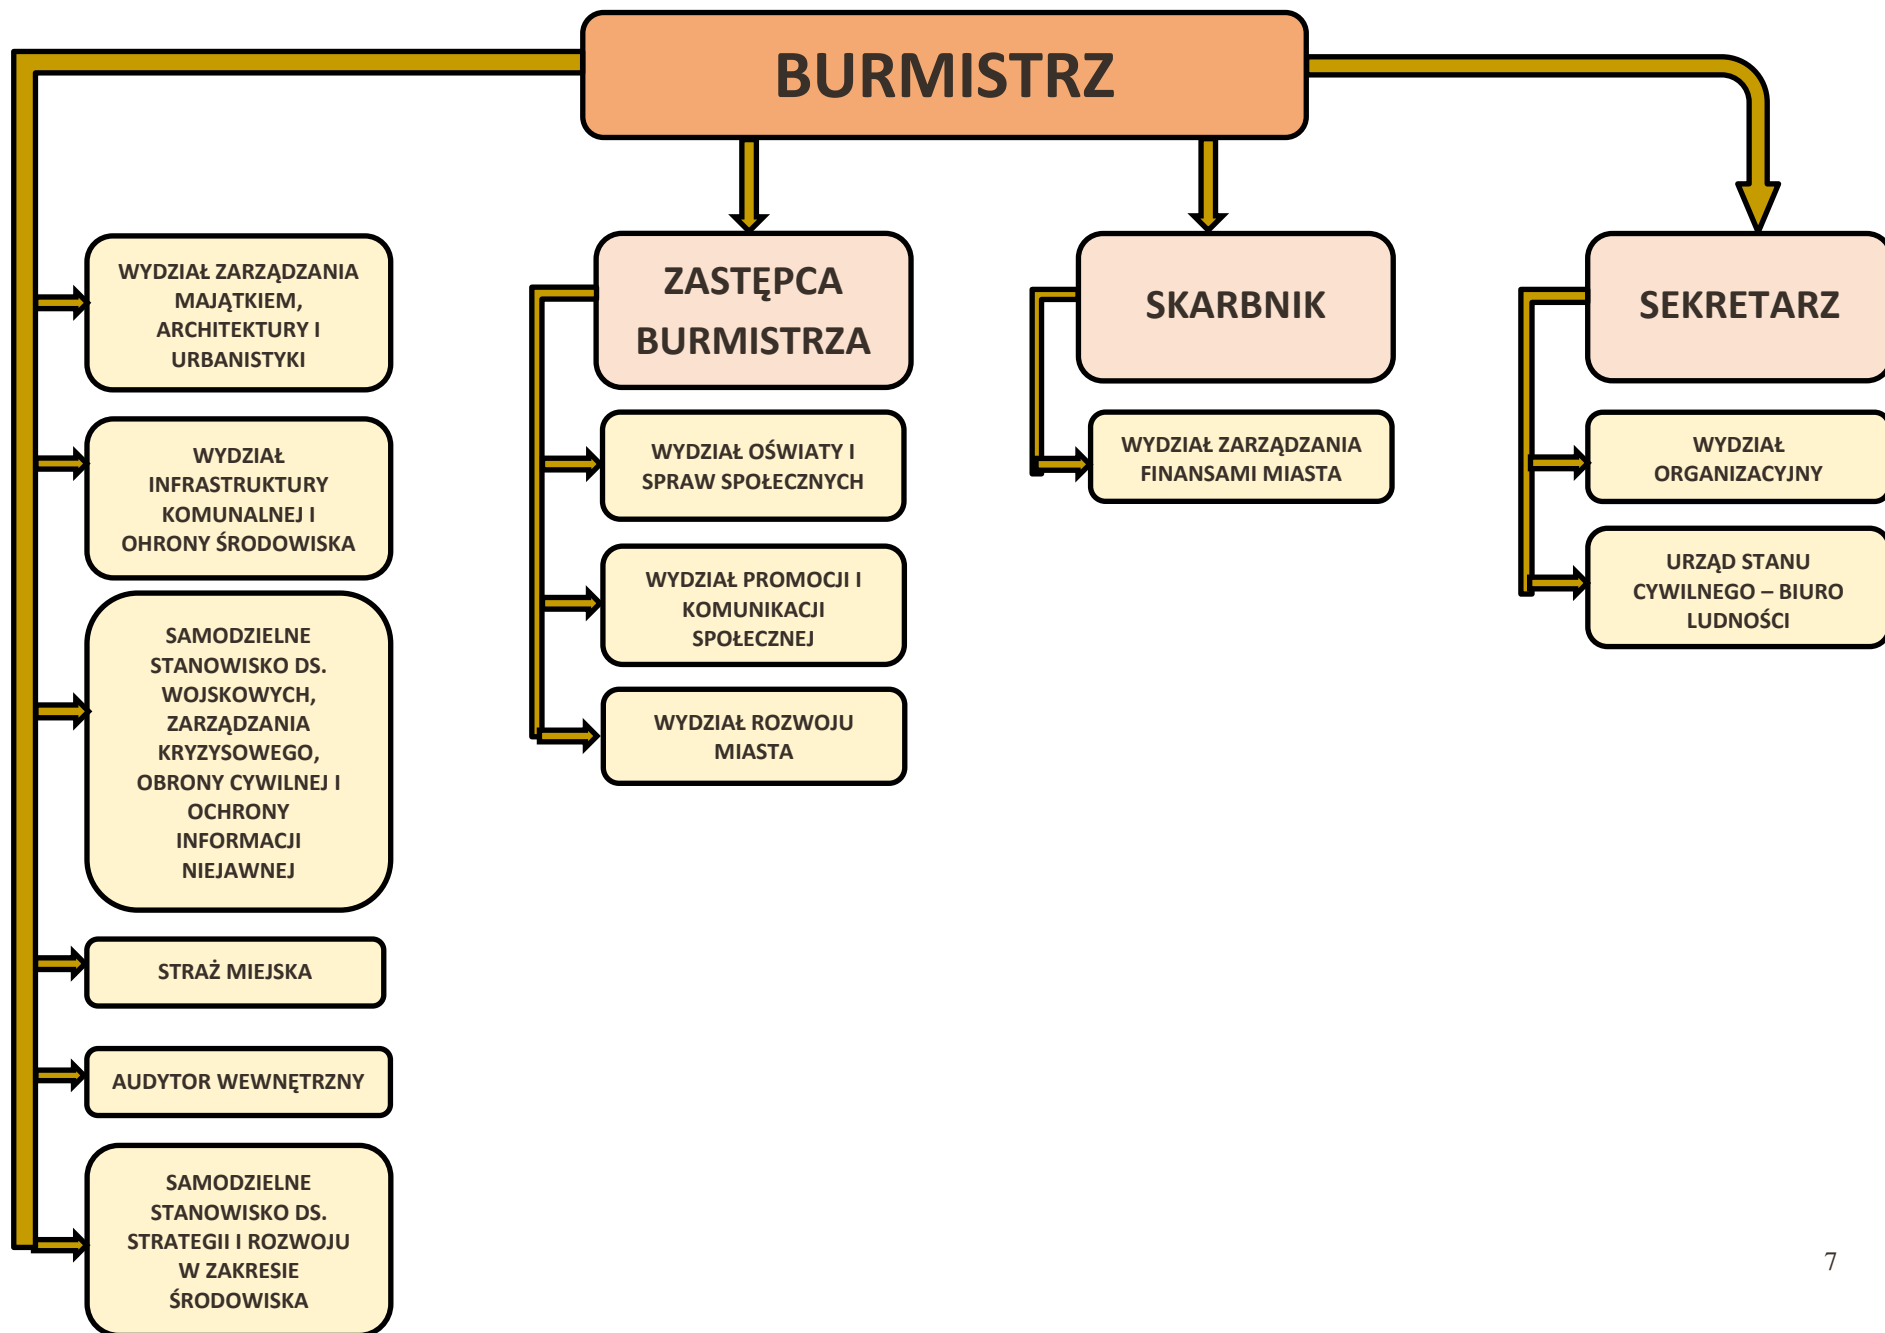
BURMISTRZ

WYDZIAŁ ZARZĄDZANIA MAJĄTKIEM, ARCHITEKTURY I URBANISTYKI

WYDZIAŁ INFRASTRUKTURY KOMUNALNEJ I OHRONY ŚRODOWISKA

SAMODZIELNE STANOWISKO DS. WOJSKOWYCH, ZARZĄDZANIA KRYZYSOWEGO, OBRONY CYWILNEJ I OCHRONY INFORMACJI NIEJAWNEJ

STRAŻ MIEJSKA

AUDYTOR WEWNĘTRZNY

SAMODZIELNE STANOWISKO DS. STRATEGII I ROZWOJU W ZAKRESIE ŚRODOWISKA

ZASTĘPCA BURMISTRZA

WYDZIAŁ OŚWIATY I SPRAW SPOŁECZNYCH

WYDZIAŁ PROMOCJI I KOMUNIKACJI SPOŁECZNEJ

WYDZIAŁ ROZWOJU MIASTA

SKARBNIK

WYDZIAŁ ZARZĄDZANIA FINANSAMI MIASTA

SEKRETARZ

WYDZIAŁ ORGANIZACYJNY

URZĄD STANU CYWILNEGO – BIURO LUDNOŚCI

7